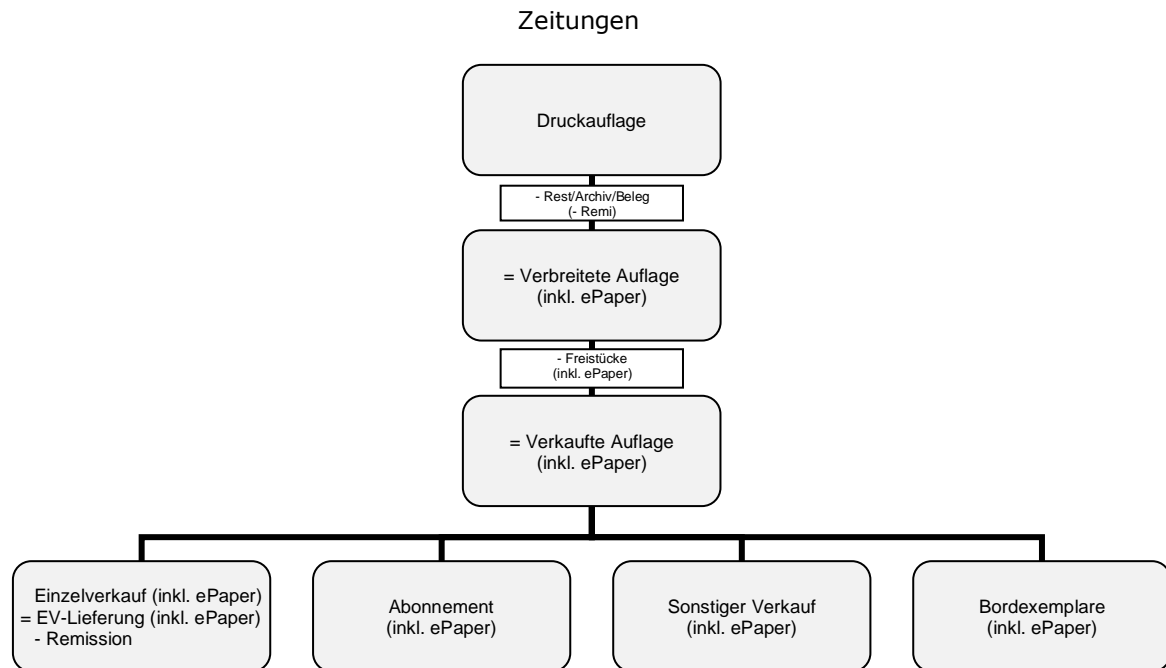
Zeitungen

Druckauflage

- Rest/Archiv/Beleg
(- Remi)

= Verbreitete Auflage
(inkl. ePaper)

- Freistücke
(inkl. ePaper)

= Verkaufte Auflage
(inkl. ePaper)

Einzelverkauf (inkl. ePaper)
= EV-Lieferung (inkl. ePaper)
- Remission

Abonnement
(inkl. ePaper)

Sonstiger Verkauf
(inkl. ePaper)

Bordexemplare
(inkl. ePaper)